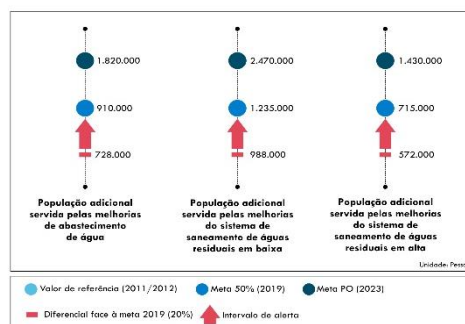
1.820.000

910.000

728.000

População adicional servida pelas melhorias de abastecimento de água

2.470.000

1.235.000

988.000

População adicional servida pelas melhorias do sistema de saneamento de águas residuais em baixa

1.430.000

715.000

572.000

População adicional servida pelas melhorias do sistema de saneamento de águas residuais em alta

Unidade: Pess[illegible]

Valor de referência (2011/2012)
Meta 50% (2019)
Meta PO (2023)
Diferencial face à meta 2019 (20%)
Intervalo de alerta